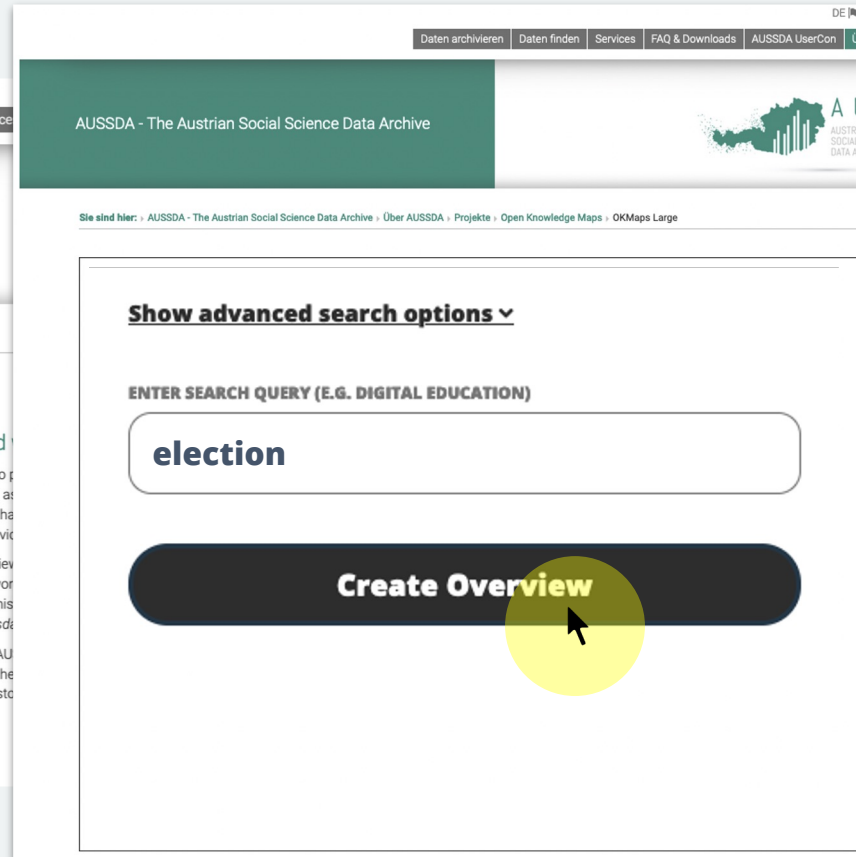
DE |

Daten archivieren | Daten finden | Services | FAQ & Downloads | AUSSDA UserCon

AUSSDA - The Austrian Social Science Data Archive

A
AUSTR
SOCIAL
DATA A

Sie sind hier: › AUSSDA - The Austrian Social Science Data Archive › Über AUSSDA › Projekte › Open Knowledge Maps › OKMaps Large

Show advanced search options

ENTER SEARCH QUERY (E.G. DIGITAL EDUCATION)

election

Create Overview